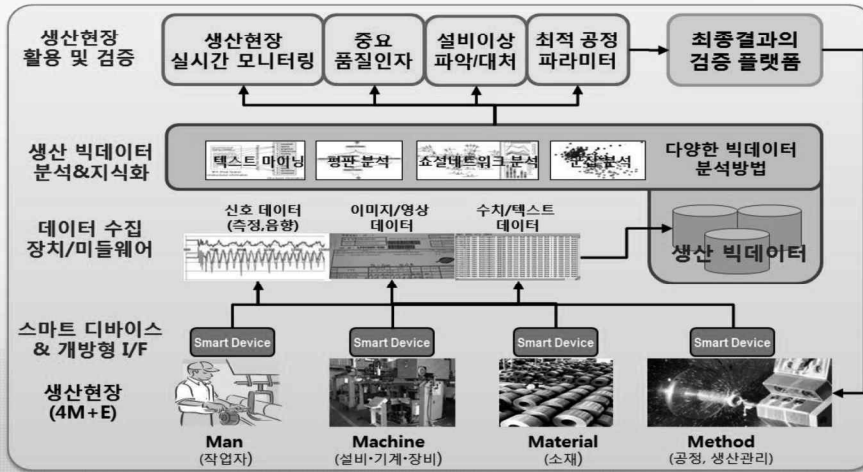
생산현장
활용 및 검증

생산현장
실시간 모니터링

중요
품질인자

설비이상
파악/대처

최적 공정
파라미터

최종결과의
검증 플랫폼

생산 빅데이터
분석&지식화

텍스트 마이닝

평판 분석

소셜네트워크 분석

군집분석

다양한 빅데이터
분석방법

데이터 수집
장치/미들웨어

신호 데이터
(측정,음향)

이미지/영상
데이터

수치/텍스트
데이터

생산 빅데이터

스마트 디바이스
& 개방형 I/F

Smart Device

Smart Device

Smart Device

Smart Device

생산현장
(4M+E)

Man
(작업자)

Machine
(설비·기계·장비)

Material
(소재)

Method
(공정, 생산관리)